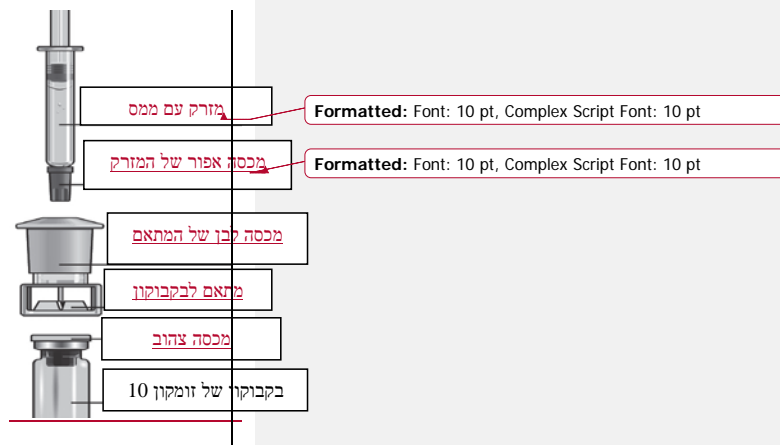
מזרק עם ממס

Formatted: Font: 10 pt, Complex Script Font: 10 pt

מכסה אפור של המזרק

Formatted: Font: 10 pt, Complex Script Font: 10 pt

מכסה לבן של המתאם

מתאם לבקבוקון

מכסה צהוב

בקבוקון של זומקון 10